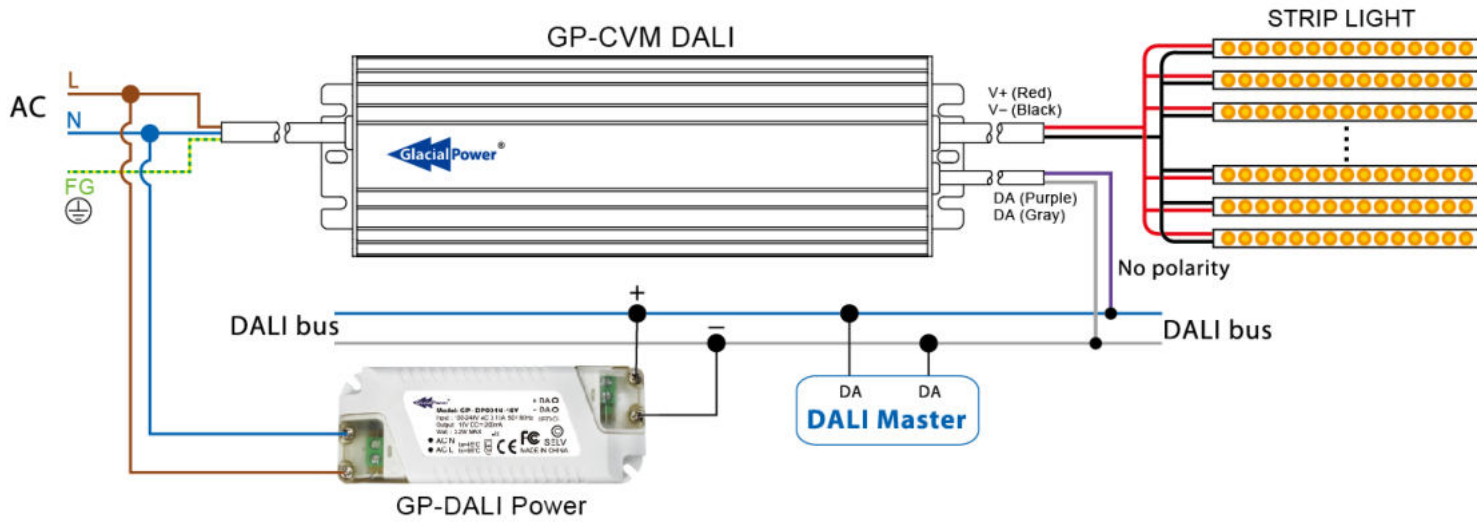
GP-CVM DALI

STRIP LIGHT

AC

L

N

FG

GlacialPower®

V+ (Red)
V− (Black)

DA (Purple)
DA (Gray)

No polarity

DALI bus

DALI bus

+

−

DA

DA

DALI Master

Model: GP-DP0010-18V
Input: 90-264V AC 0.11A 50/60Hz
Output: 18V DC 250mA

+ DA
− DA

AC N
AC L

FC
SELV
MADE IN CHINA

GP-DALI Power